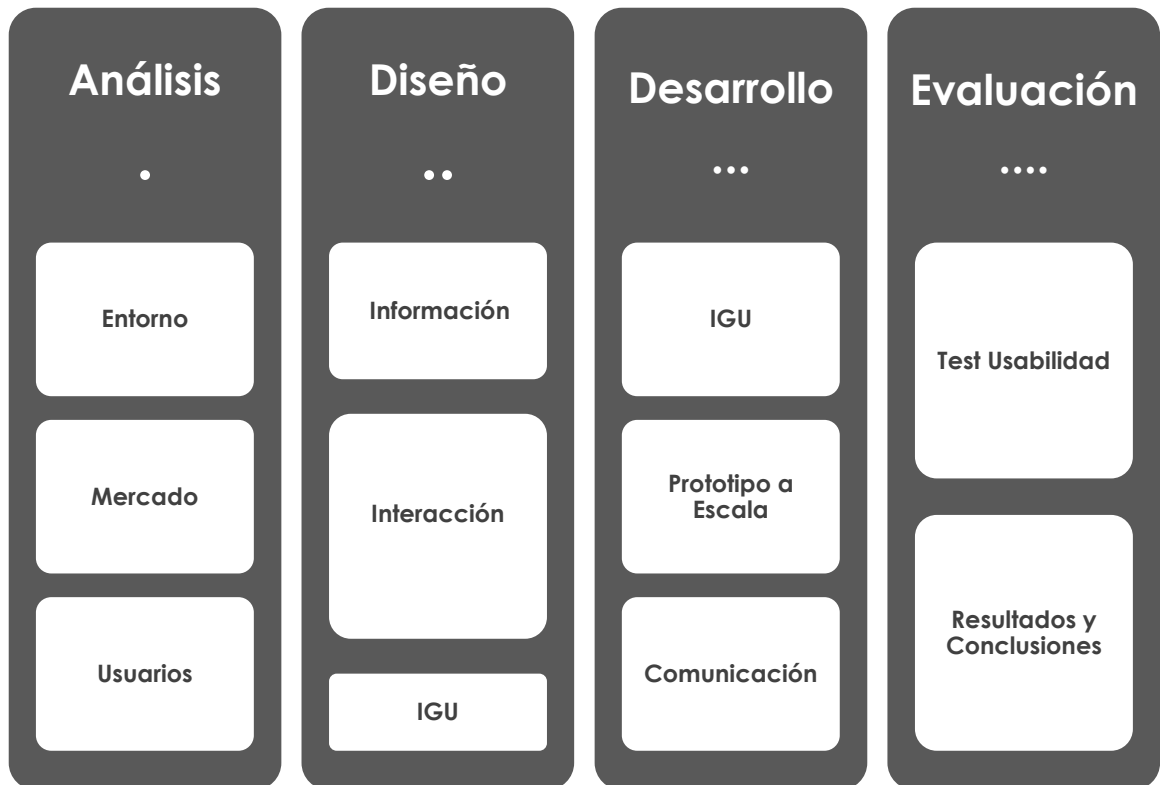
Análisis

•

Entorno

Mercado

Usuarios

Diseño

••

Información

Interacción

IGU

Desarrollo

•••

IGU

Prototipo a Escala

Comunicación

Evaluación

••••

Test Usabilidad

Resultados y Conclusiones